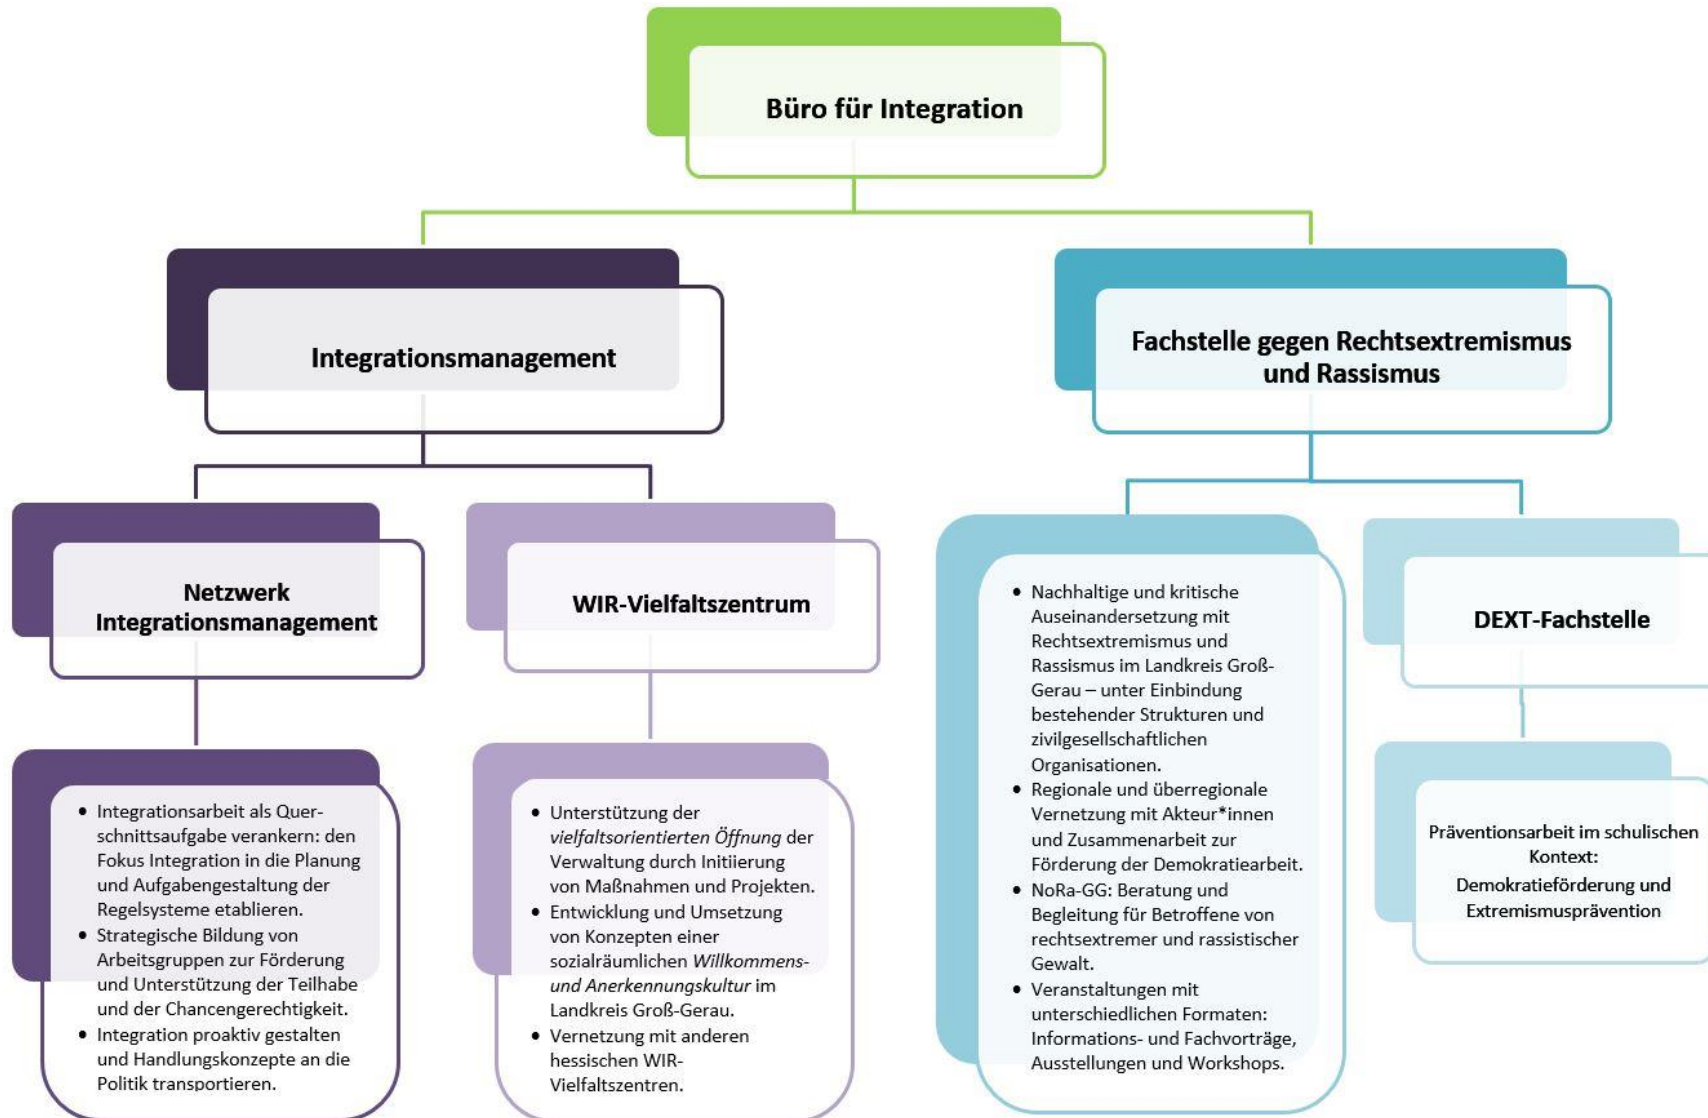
Büro für Integration

Integrationsmanagement

Fachstelle gegen Rechtsextremismus und Rassismus

Netzwerk Integrationsmanagement

WIR-Vielfaltszentrum

- Nachhaltige und kritische Auseinandersetzung mit Rechtsextremismus und Rassismus im Landkreis Groß-Gerau – unter Einbindung bestehender Strukturen und zivilgesellschaftlichen Organisationen.
- Regionale und überregionale Vernetzung mit Akteur*innen und Zusammenarbeit zur Förderung der Demokratiearbeit.
- NoRa-GG: Beratung und Begleitung für Betroffene von rechtsextremer und rassistischer Gewalt.
- Veranstaltungen mit unterschiedlichen Formaten: Informations- und Fachvorträge, Ausstellungen und Workshops.

DEXT-Fachstelle

Präventionsarbeit im schulischen Kontext: Demokratieförderung und Extremismusprävention

- Integrationsarbeit als Querschnittsaufgabe verankern: den Fokus Integration in die Planung und Aufgabengestaltung der Regelsysteme etablieren.
- Strategische Bildung von Arbeitsgruppen zur Förderung und Unterstützung der Teilhabe und der Chancengerechtigkeit.
- Integration proaktiv gestalten und Handlungskonzepte an die Politik transportieren.

- Unterstützung der *vielfaltsorientierten Öffnung* der Verwaltung durch Initiierung von Maßnahmen und Projekten.
- Entwicklung und Umsetzung von Konzepten einer sozialräumlichen *Willkommens- und Anerkennungskultur* im Landkreis Groß-Gerau.
- Vernetzung mit anderen hessischen WIR-Vielfaltszentren.